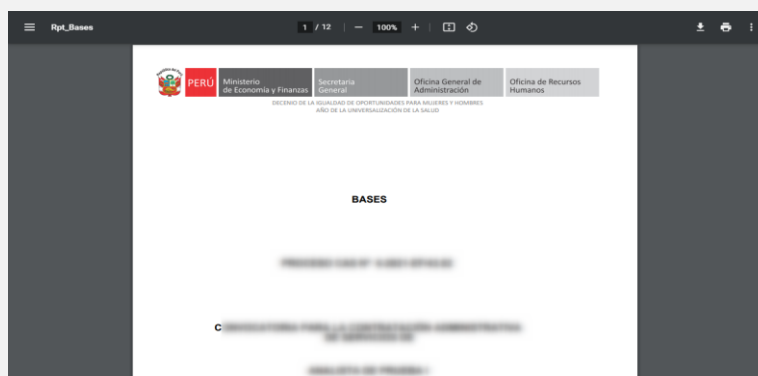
Rpt_Bases

1 / 12 | — 100% +

PERÚ | Ministerio de Economía y Finanzas | Secretaria General | Oficina General de Administración | Oficina de Recursos Humanos

DECENIO DE LA IGUALDAD DE OPORTUNIDADES PARA MUJERES Y HOMBRES
AÑO DE LA UNIVERSALIZACIÓN DE LA SALUD

BASES

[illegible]

C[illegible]

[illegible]